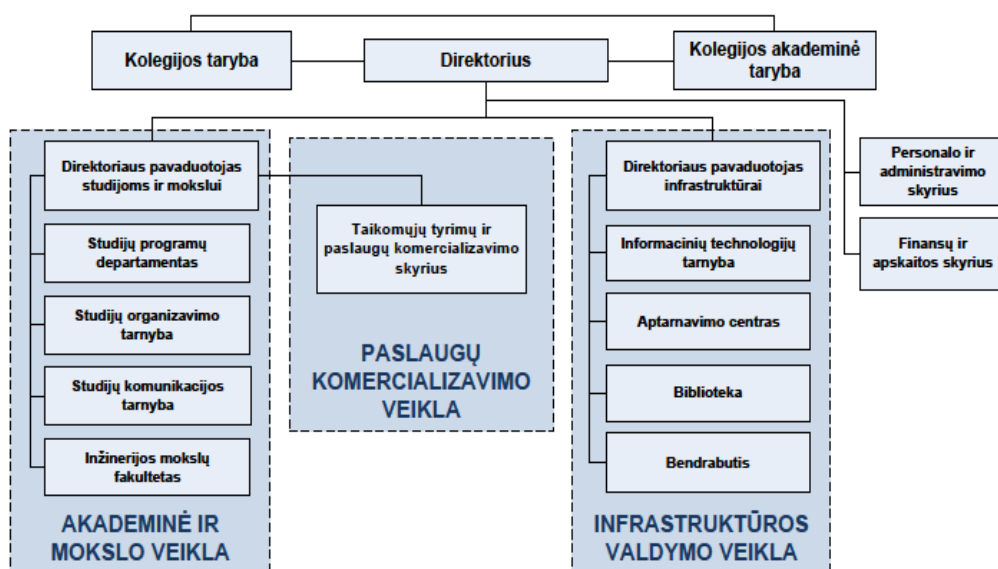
Kolegijos taryba

Direktorius

Kolegijos akademinė taryba

Direktoriaus pavaduotojas studijoms ir mokslui

Studijų programų departamentas

Studijų organizavimo tarnyba

Studijų komunikacijos tarnyba

Inžinerijos mokslų fakultetas

AKADEMINĖ IR MOKSLO VEIKLA

Taikomųjų tyrimų ir paslaugų komercializavimo skyrius

PASLAUGŲ KOMERCIALIZAVIMO VEIKLA

Direktoriaus pavaduotojas infrastruktūrai

Informacinių technologijų tarnyba

Aptarnavimo centras

Biblioteka

Bendrabutis

INFRASTRUKTŪROS VALDYMO VEIKLA

Personalo ir administravimo skyrius

Finansų ir apskaitos skyrius